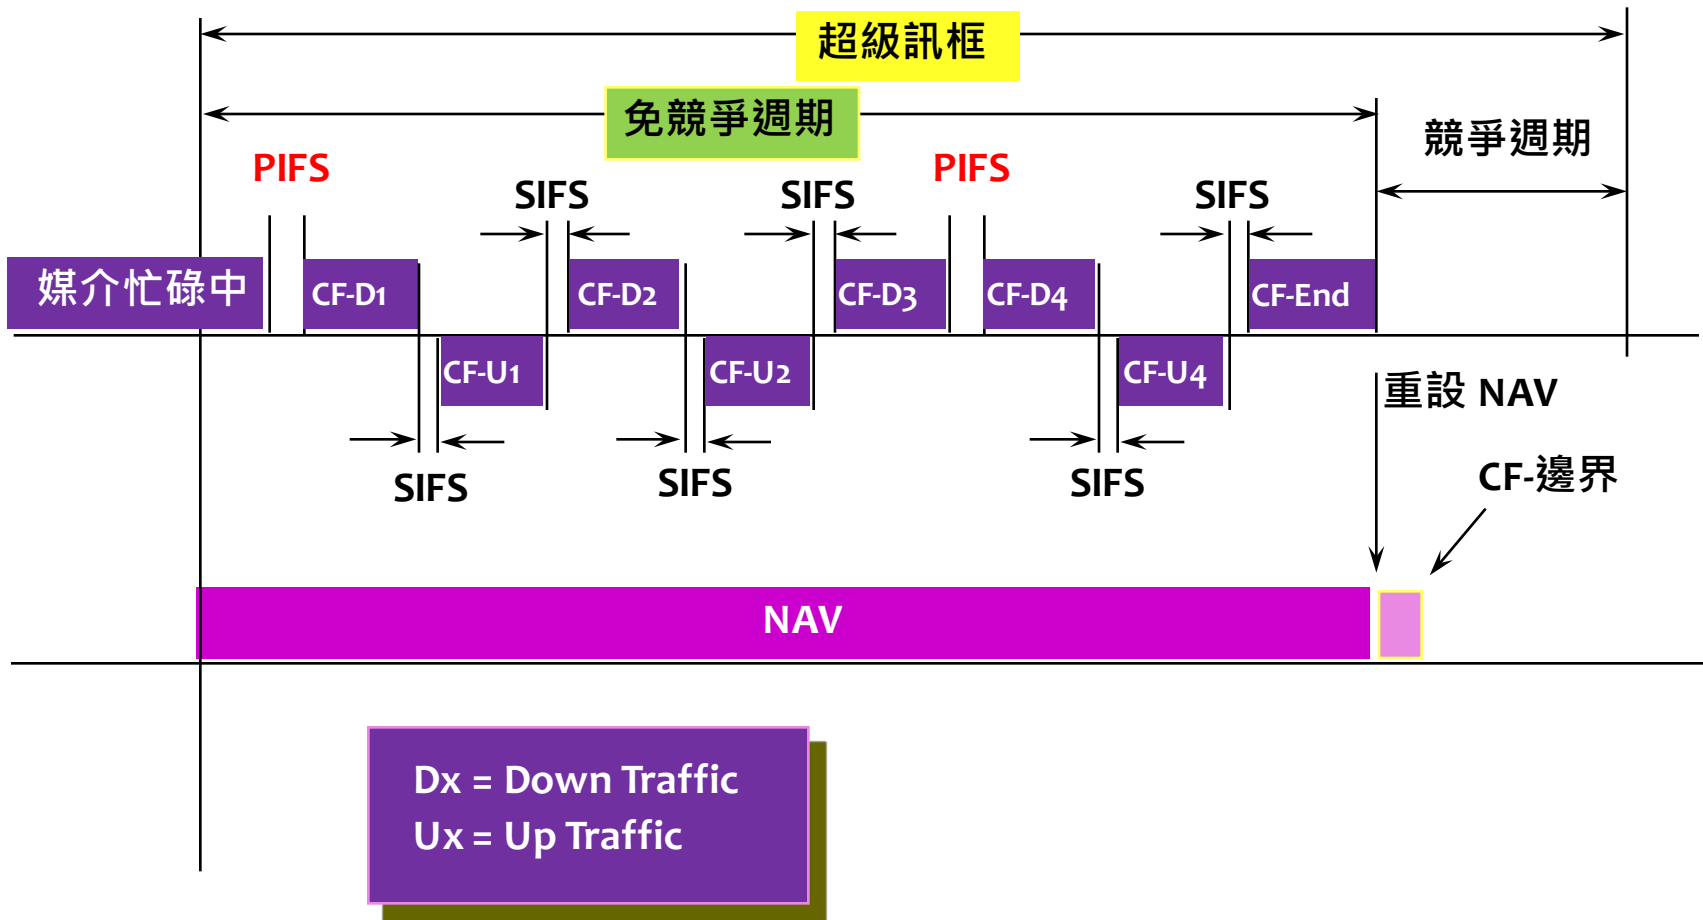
超級訊框

免競爭週期

競爭週期

PIFS

SIFS

SIFS

PIFS

SIFS

媒介忙碌中

CF-D1

CF-D2

CF-D3

CF-D4

CF-End

CF-U1

CF-U2

CF-U4

重設 NAV

SIFS

SIFS

SIFS

CF-邊界

NAV

Dx = Down Traffic
Ux = Up Traffic